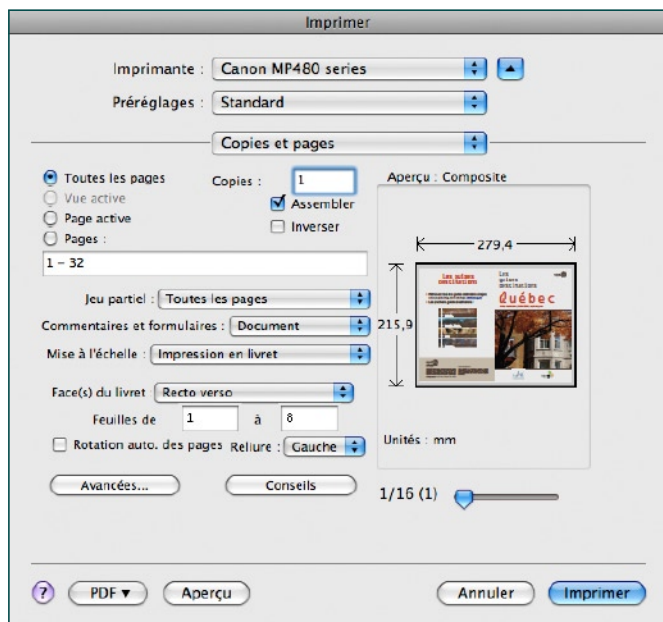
Imprimer

Imprimante : Canon MP480 series

Préréglages : Standard

Copies et pages

Toutes les pages
Vue active
Page active
Pages :
1 – 32

Copies : 1
Assembler
Inverser

Aperçu : Composite

279,4

215,9

Québec

Jeu partiel : Toutes les pages

Commentaires et formulaires : Document

Mise à l'échelle : Impression en livret

Face(s) du livret : Recto verso

Feuilles de 1 à 8

Rotation auto. des pages Reliure : Gauche

Unités : mm

Avancées...

Conseils

1/16 (1)

?

PDF ▾

Aperçu

Annuler

Imprimer